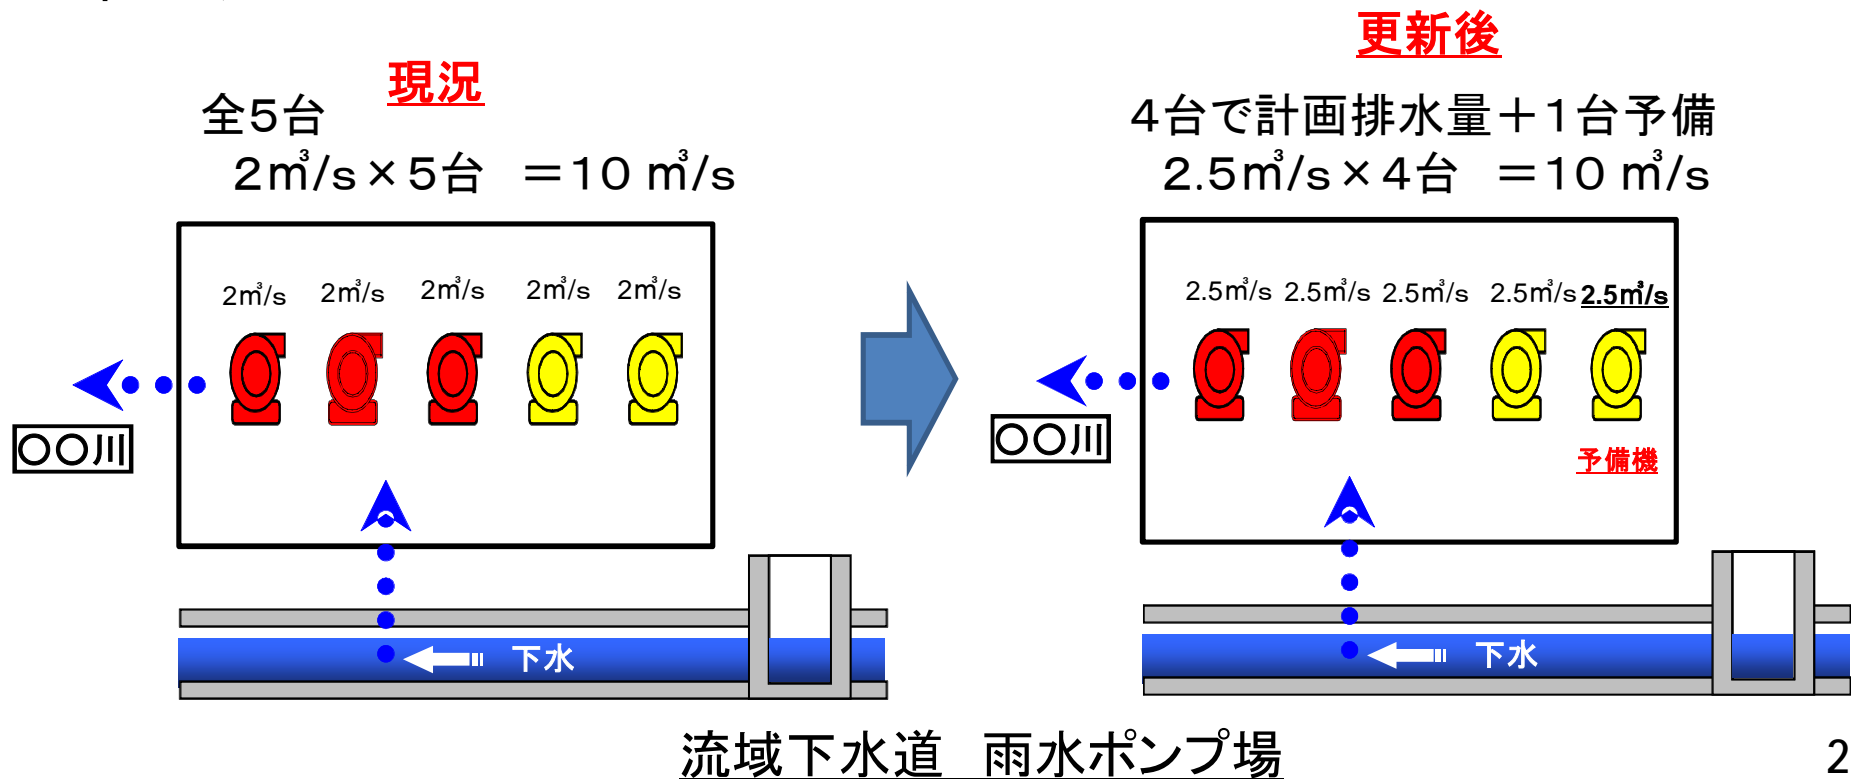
現況

全5台

2㎥/s×5台　＝10 ㎥/s

2㎥/s　2㎥/s　2㎥/s　2㎥/s　2㎥/s

○○川

下水

更新後

4台で計画排水量＋1台予備

2.5㎥/s×4台　＝10 ㎥/s

2.5㎥/s　2.5㎥/s　2.5㎥/s　2.5㎥/s　2.5㎥/s

予備機

○○川

下水

流域下水道　雨水ポンプ場

2